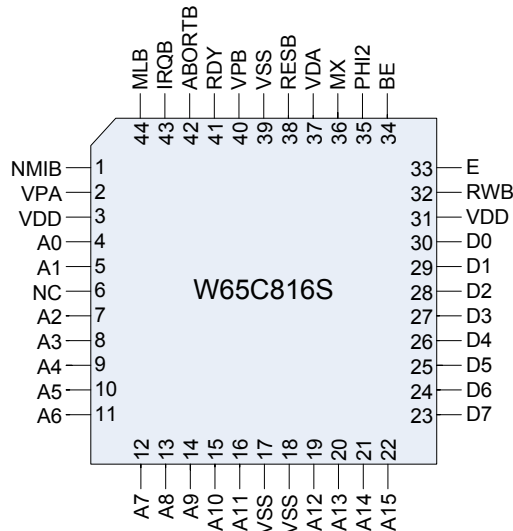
MLB IRQB ABORTB RDY VPB VSS RESB VDA MX PHI2 BE
44 43 42 41 40 39 38 37 36 35 34

NMIB 1
VPA 2
VDD 3
A0 4
A1 5
NC 6
A2 7
A3 8
A4 9
A5 10
A6 11

W65C816S

33 E
32 RWB
31 VDD
30 D0
29 D1
28 D2
27 D3
26 D4
25 D5
24 D6
23 D7

12 13 14 15 16 17 18 19 20 21 22
A7 A8 A9 A10 A11 VSS VSS A12 A13 A14 A15